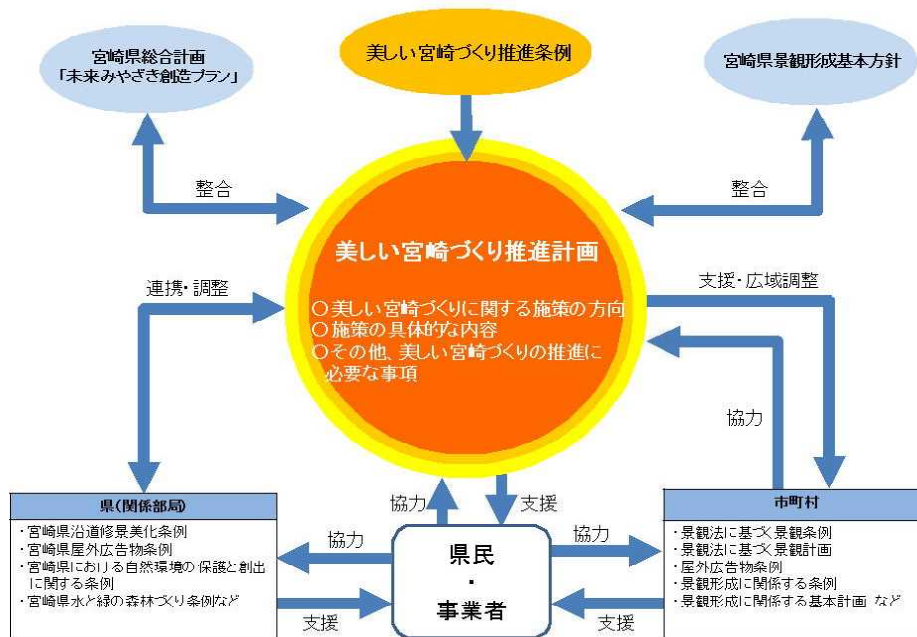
宮崎県総合計画
「未来みやざき創造プラン」

美しい宮崎づくり推進条例

宮崎県景観形成基本方針

整合

整合

美しい宮崎づくり推進計画

○美しい宮崎づくりに関する施策の方向
○施策の具体的な内容
○その他、美しい宮崎づくりの推進に必要な事項

連携・調整

支援・広域調整

協力

県(関係部局)
・宮崎県沿道修景美化条例
・宮崎県屋外広告物条例
・宮崎県における自然環境の保護と創出に関する条例
・宮崎県水と緑の森林づくり条例など

協力

支援

協力

支援

県民
・
事業者

協力

支援

市町村
・景観法に基づく景観条例
・景観法に基づく景観計画
・屋外広告物条例
・景観形成に関係する条例
・景観形成に関係する基本計画 など